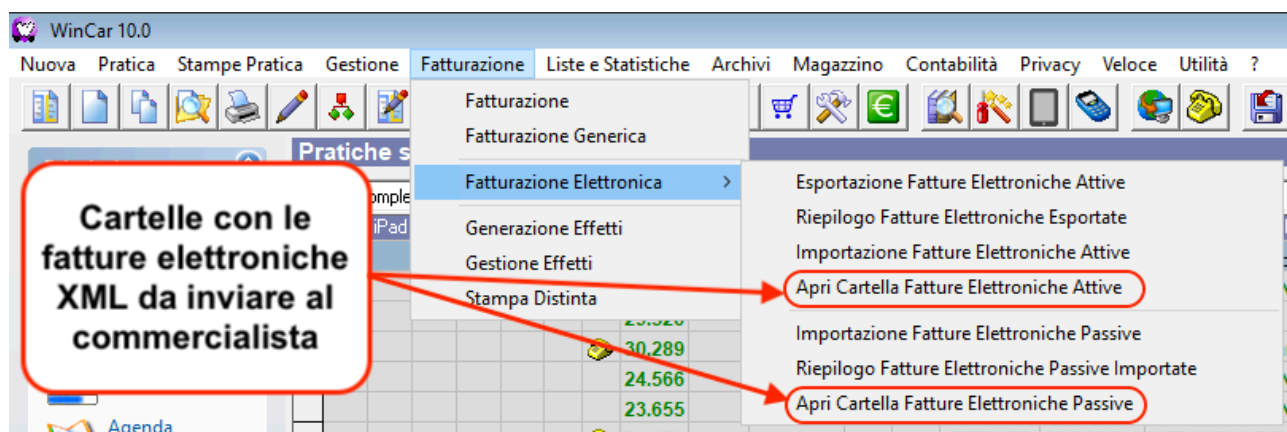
WinCar 10.0

Nuova Pratica Stampe Pratica Gestione Fatturazione Liste e Statistiche Archivi Magazzino Contabilità Privacy Veloce Utilità ?

Fatturazione
Fatturazione Generica
Fatturazione Elettronica
Generazione Effetti
Gestione Effetti
Stampa Distinta

Esportazione Fatture Elettroniche Attive
Riepilogo Fatture Elettroniche Esportate
Importazione Fatture Elettroniche Attive
Apri Cartella Fatture Elettroniche Attive
Importazione Fatture Elettroniche Passive
Riepilogo Fatture Elettroniche Passive Importate
Apri Cartella Fatture Elettroniche Passive

Pratiche s
omple
iPad

Cartelle con le fatture elettroniche XML da inviare al commercialista

30.289
24.566
23.655

Agenda